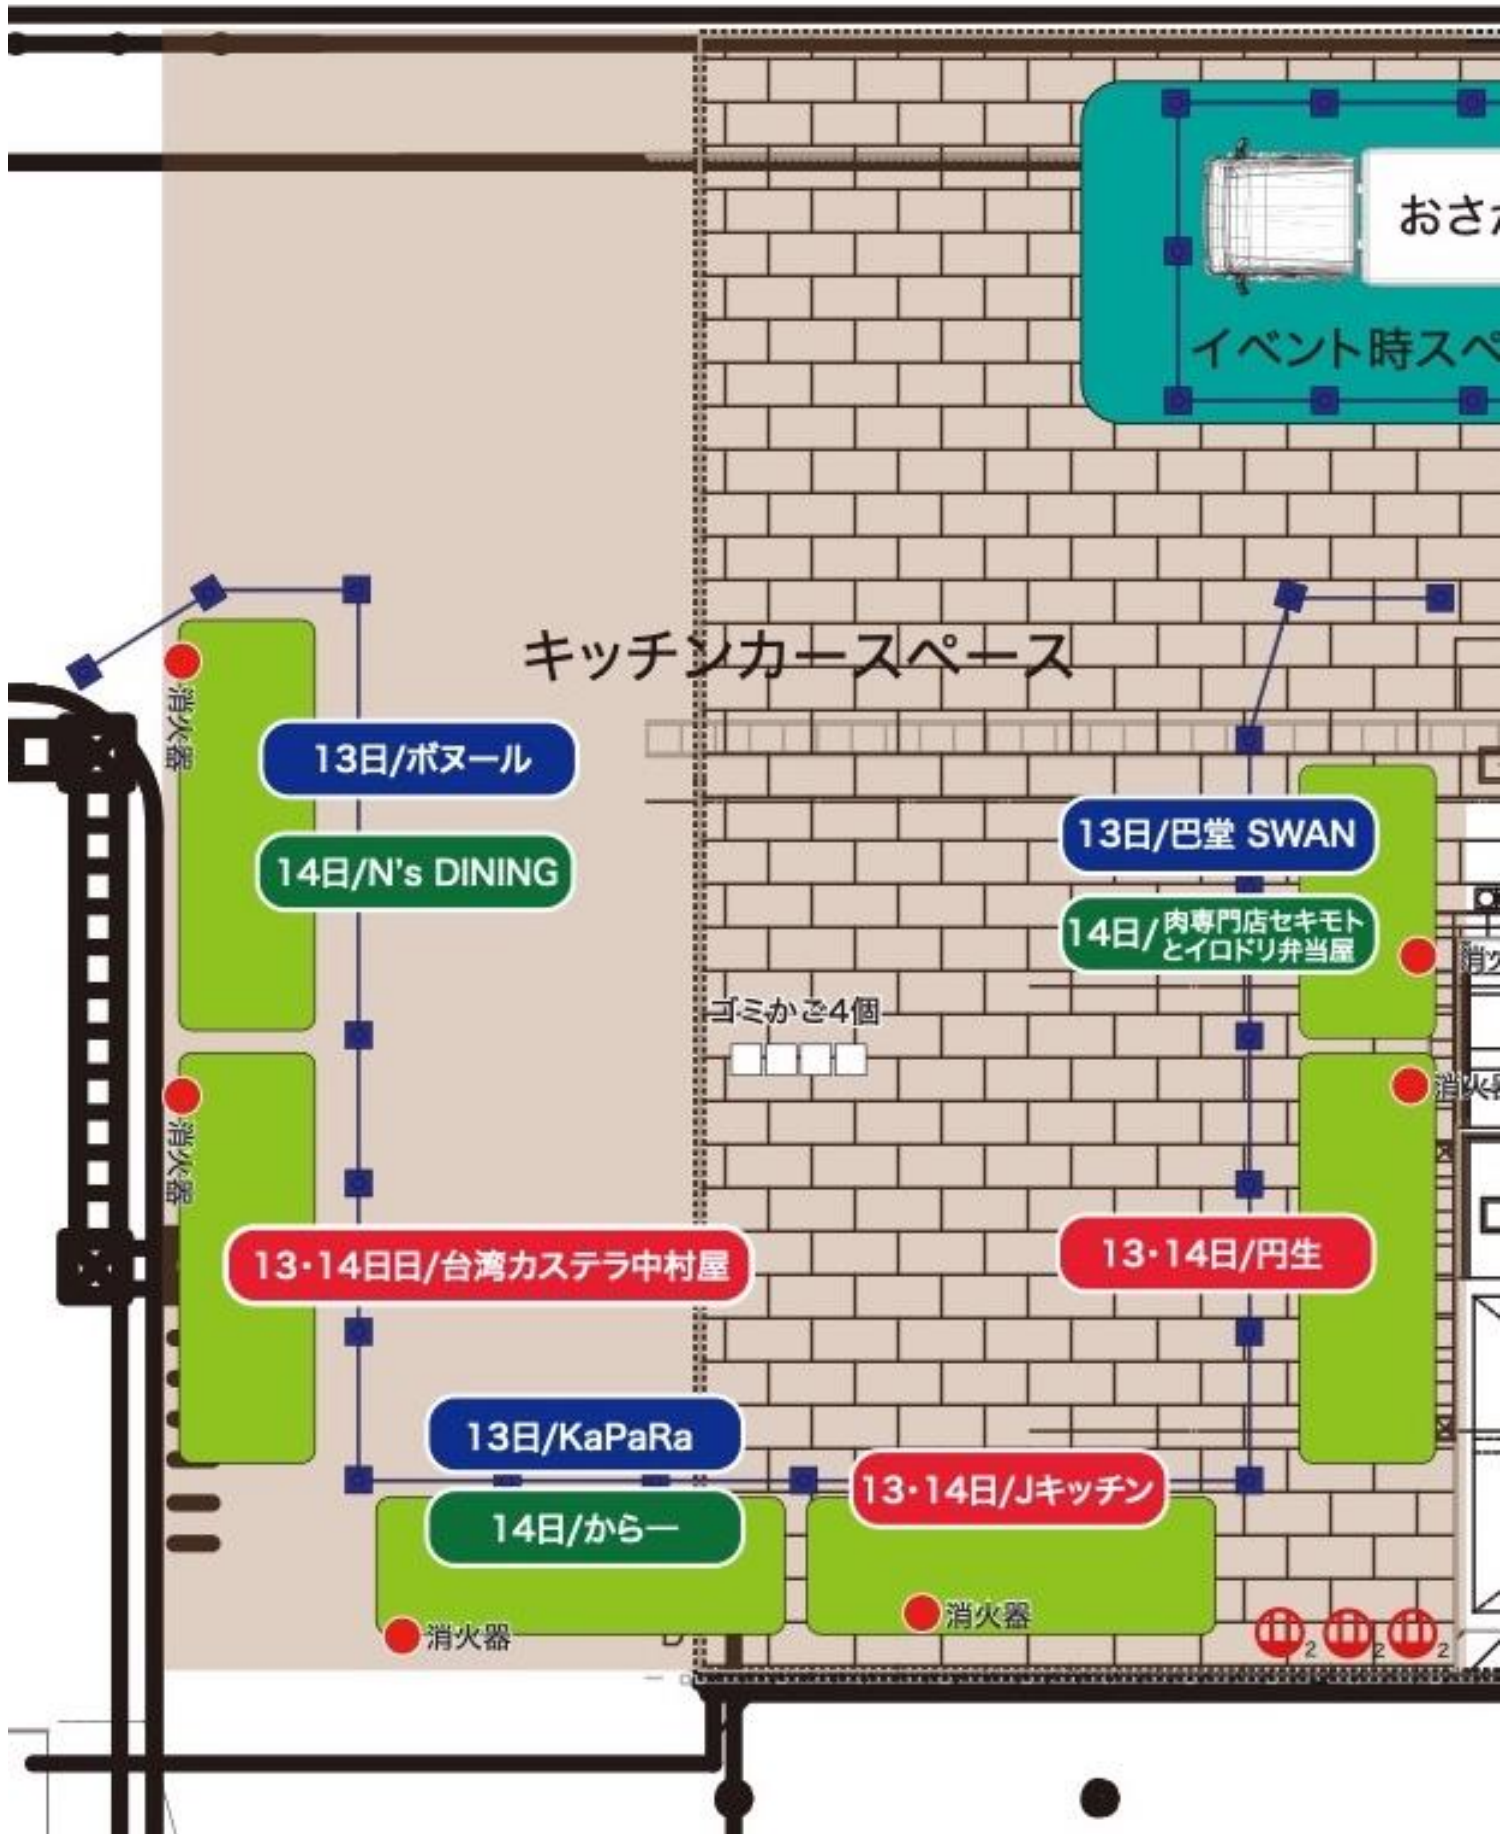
おさ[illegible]

イベント時スペ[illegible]

キッチンカースペース

消火器

13日/ボヌール

14日/N's DINING

13日/巴堂 SWAN

14日/肉専門店セキモト とイロドリ弁当屋

消火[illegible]

ゴミかご4個

消火器

消火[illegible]

13・14日日/台湾カステラ中村屋

13・14日/円生

13日/KaPaRa

13・14日/Jキッチン

14日/からー

消火器

消火器

2 2 2